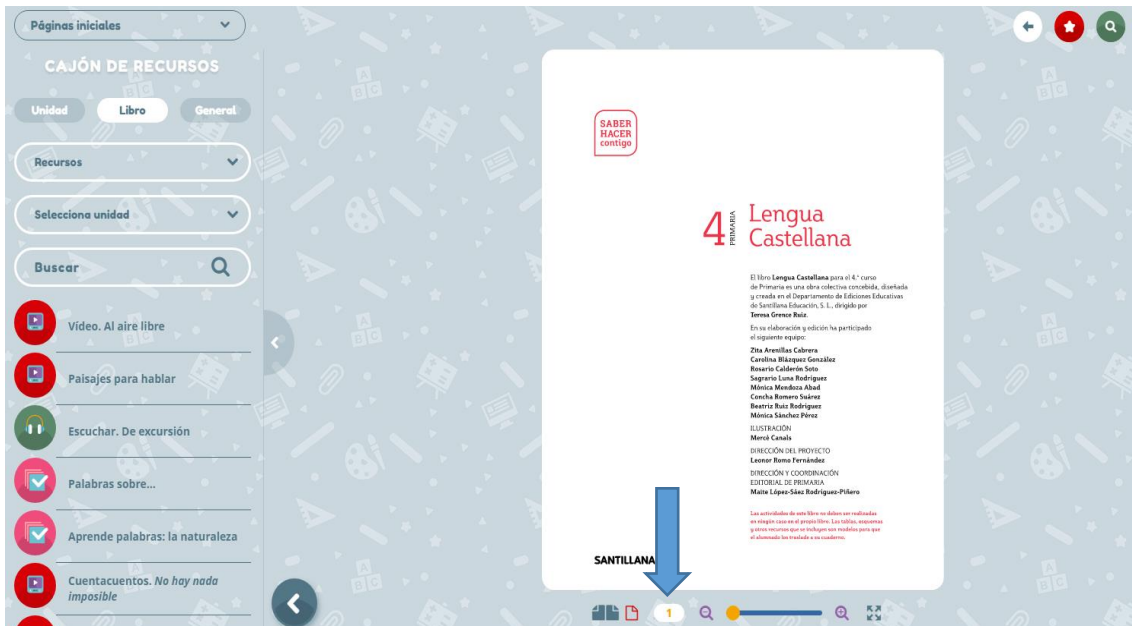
Páginas iniciales

CAJÓN DE RECURSOS

Unidad Libro General

Recursos

Selecciona unidad

Buscar

Vídeo. Al aire libre

Paisajes para hablar

Escuchar. De excursión

Palabras sobre...

Aprende palabras: la naturaleza

Cuentacuentos. *No hay nada imposible*

SABER HACER contigo

4 PRIMARIA Lengua Castellana

El libro **Lengua Castellana** para el 4.º curso de Primaria es una obra colectiva concebida, diseñada y creada en el Departamento de Ediciones Educativas de Santillana Educación, S. L., dirigido por **Teresa Grence Ruiz**.

En su elaboración y edición ha participado el siguiente equipo:

**Zita Arenillas Cabrera**
**Carolina Blázquez González**
**Rosario Calderón Soto**
**Sagrario Luna Rodríguez**
**Mónica Mendoza Abad**
**Concha Romero Suárez**
**Beatriz Ruiz Rodríguez**
**Mónica Sánchez Pérez**

ILUSTRACIÓN
**Mercè Canals**

DIRECCIÓN DEL PROYECTO
**Leonor Romo Fernández**

DIRECCIÓN Y COORDINACIÓN EDITORIAL DE PRIMARIA
**Maite López-Sáez Rodríguez-Piñero**

Las actividades de este libro no deben ser realizadas en ningún caso en el propio libro. Las tablas, esquemas y otros recursos que se incluyen son modelos para que el alumnado los traslade a su cuaderno.

SANTILLANA

1